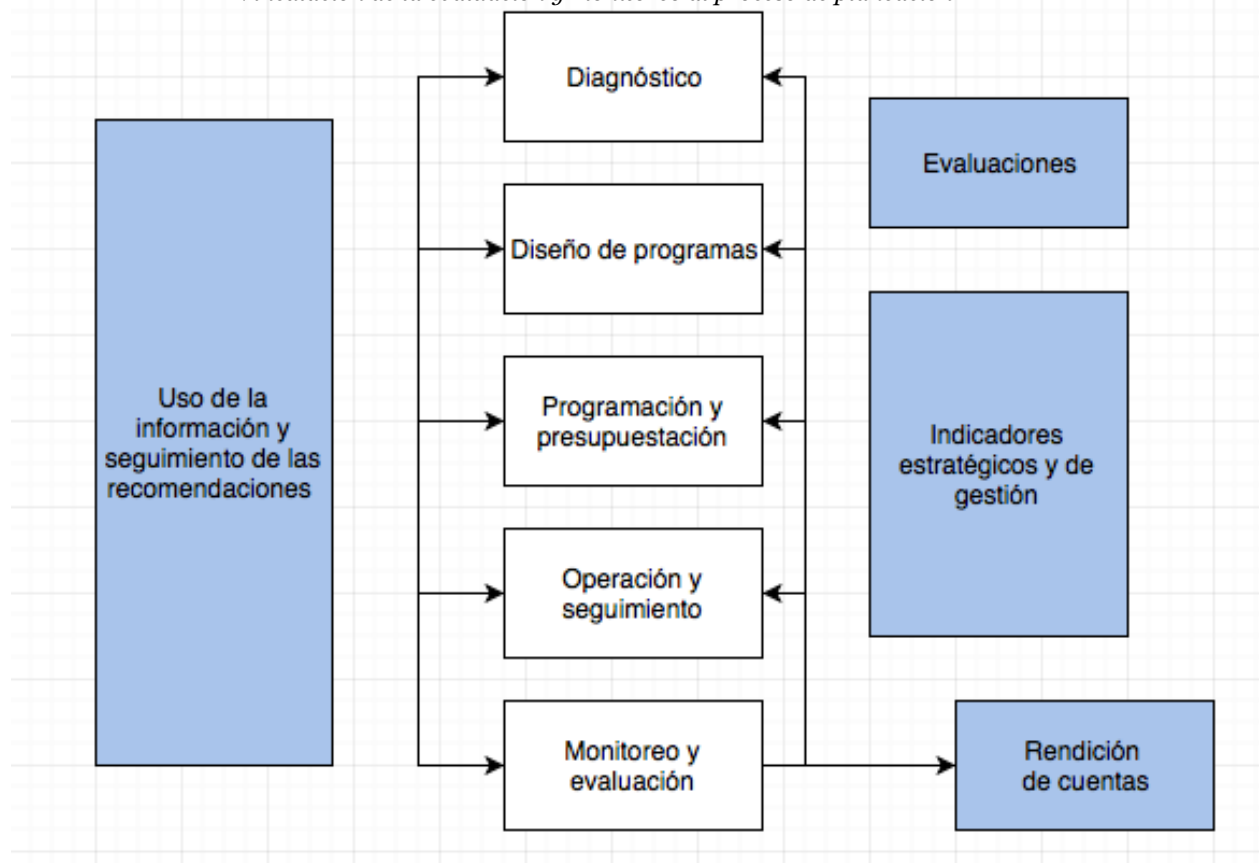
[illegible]

Diagnóstico

Evaluaciones

Diseño de programas

Uso de la información y seguimiento de las recomendaciones

Programación y presupuestación

Indicadores estratégicos y de gestión

Operación y seguimiento

Monitoreo y evaluación

Rendición de cuentas